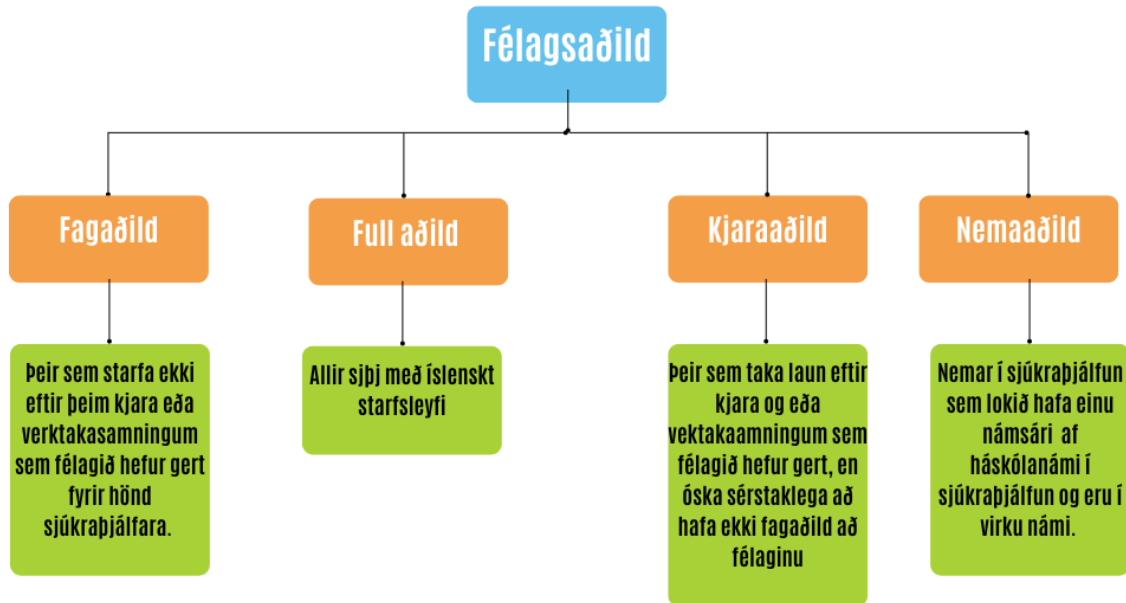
Félagsaðild

Fagaðild

Full aðild

Kjaraaðild

Nemaaðild

Þeir sem starfa ekki eftir þeim kjara eða verktakasamningum sem félagið hefur gert fyrir hönd sjúkraþjálfara.

Allir sjþj með íslenskt starfsleyfi

Þeir sem taka laun eftir kjara og eða vektakaamningum sem félagið hefur gert, en óska sérstaklega að hafa ekki fagaðild að félaginu

Nemar í sjúkraþjálfun sem lokið hafa einu námsári af háskólanámi í sjúkraþjálfun og eru í virku námi.